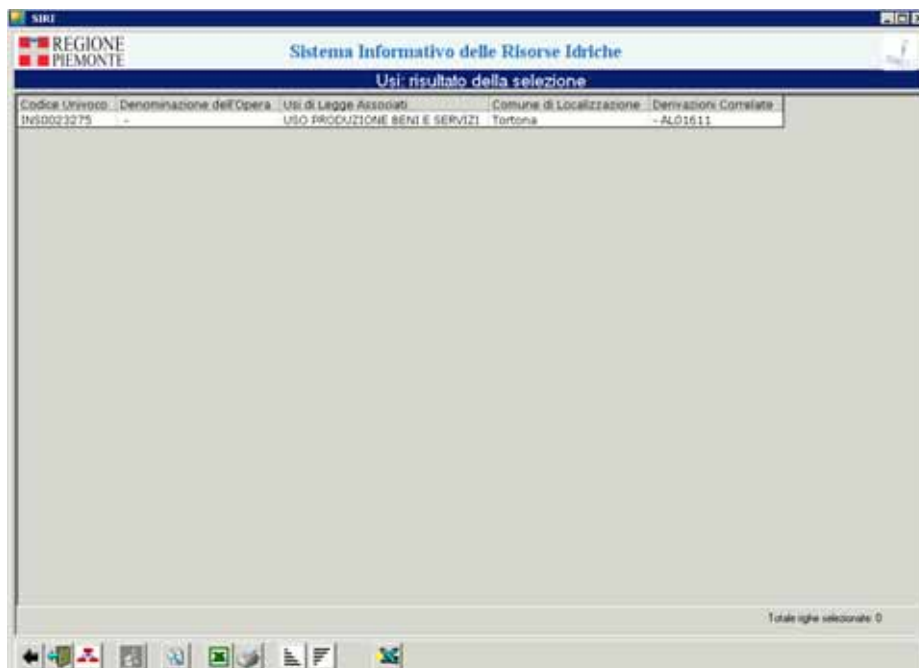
SIRI

REGIONE PIEMONTE

Sistema Informativo delle Risorse Idriche

Usi: risultato della selezione

| Codice Univoco | Denominazione dell'Opera | Usi di Legge Associati | Comune di Localizzazione | Derivazioni Correlate |
|---|---|---|---|---|
| INS0023275 | - | USO PRODUZIONE BENI E SERVIZI | Tortona | - AL01611 |

Totale righe selezionate: 0